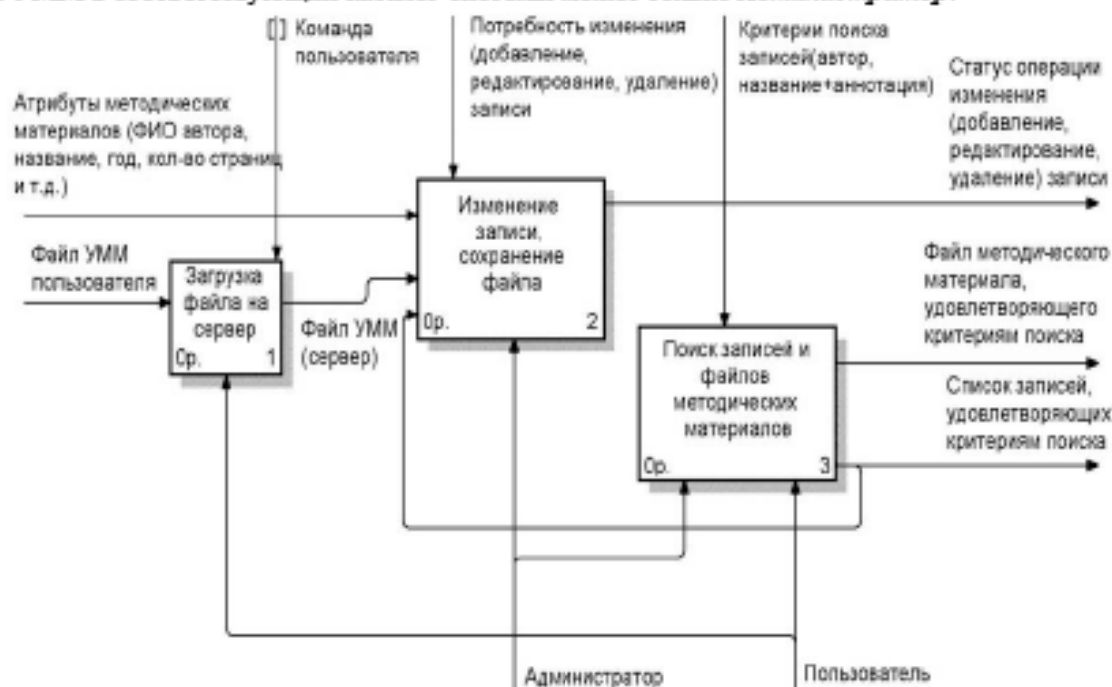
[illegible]

[] Команда пользователя

Потребность изменения (добавление, редактирование, удаление) записи

Критерии поиска записей(автор, название+аннотация)

Статус операции изменения (добавление, редактирование, удаление) записи

Атрибуты методических материалов (ФИО автора, название, год, кол-во страниц и т.д.)

Изменение записи, сохранение файла

Ор. 2

Файл УММ пользователя

Загрузка файла на сервер

Ср. 1

Файл УММ (сервер)

Файл методического материала, удовлетворяющего критериям поиска

Поиск записей и файлов методических материалов

Ор. 3

Список записей, удовлетворяющих критериям поиска

Администратор

Пользователь